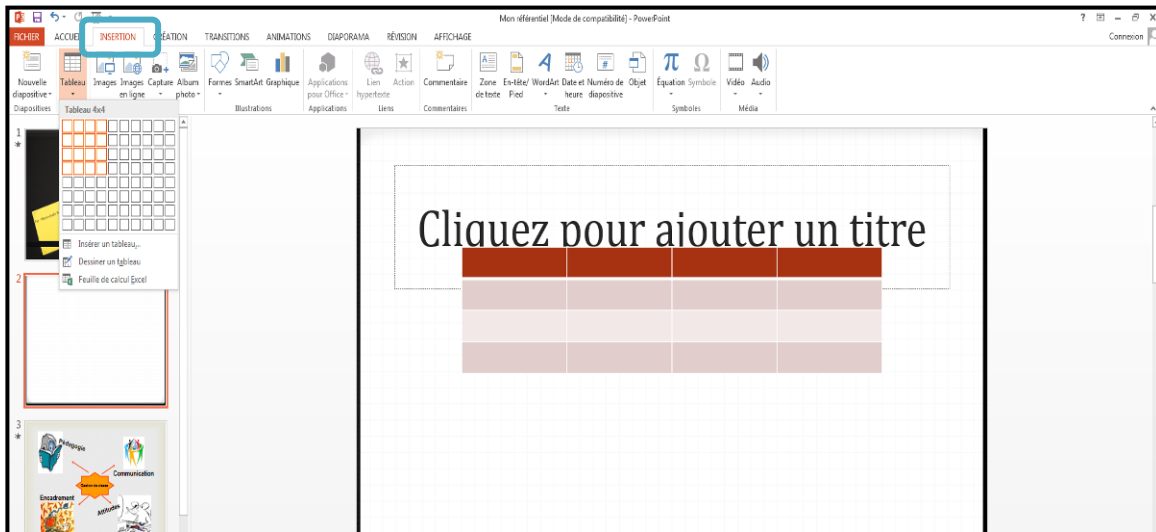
Mon référentiel [Mode de compatibilité] - PowerPoint

? – X

FICHIER ACCUEIL INSERTION CRÉATION TRANSITIONS ANIMATIONS DIAPORAMA RÉVISION AFFICHAGE

Connexion

Nouvelle diapositive Tableau Images Images en ligne Capture Album photo Formes SmartArt Graphique Applications pour Office Lien hypertexte Action Commentaire Zone de texte En-tête/ Pied WordArt Date et heure Numéro de diapositive Objet Équation Symbole Vidéo Audio

Diapositives Illustrations Applications Liens Commentaires Texte Symboles Média

Tableau 4x4

Insérer un tableau...
Dessiner un tableau
Feuille de calcul Excel

1
2
3

Pédagogie
Communication
Gestion de classe
Encadrement
Attitudes

Cliquez pour ajouter un titre